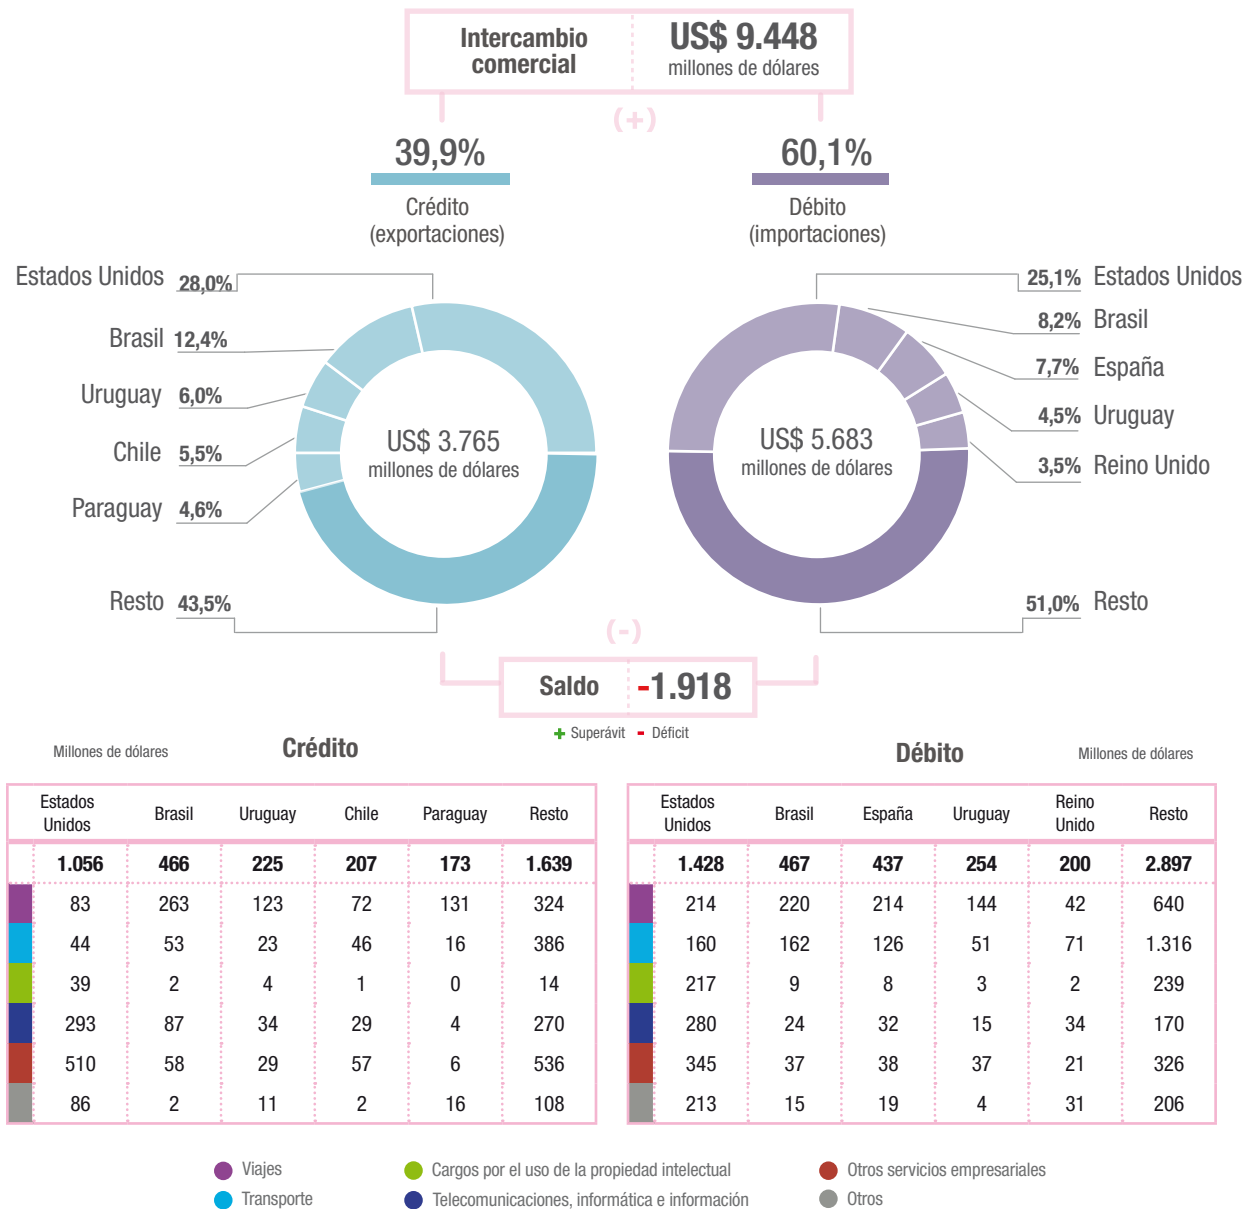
Intercambio comercial | US$ 9.448 millones de dólares

(+)

39,9%
Crédito (exportaciones)

60,1%
Débito (importaciones)

Estados Unidos 28,0%
Brasil 12,4%
Uruguay 6,0%
Chile 5,5%
Paraguay 4,6%
Resto 43,5%

US$ 3.765 millones de dólares

US$ 5.683 millones de dólares

25,1% Estados Unidos
8,2% Brasil
7,7% España
4,5% Uruguay
3,5% Reino Unido
51,0% Resto

(-)

Saldo -1.918

Superávit - Déficit

Millones de dólares

Crédito

| | Estados Unidos | Brasil | Uruguay | Chile | Paraguay | Resto |
|---|---|---|---|---|---|---|
| | 1.056 | 466 | 225 | 207 | 173 | 1.639 |
| | 83 | 263 | 123 | 72 | 131 | 324 |
| | 44 | 53 | 23 | 46 | 16 | 386 |
| | 39 | 2 | 4 | 1 | 0 | 14 |
| | 293 | 87 | 34 | 29 | 4 | 270 |
| | 510 | 58 | 29 | 57 | 6 | 536 |
| | 86 | 2 | 11 | 2 | 16 | 108 |

Débito

Millones de dólares

| | Estados Unidos | Brasil | España | Uruguay | Reino Unido | Resto |
|---|---|---|---|---|---|---|
| | 1.428 | 467 | 437 | 254 | 200 | 2.897 |
| | 214 | 220 | 214 | 144 | 42 | 640 |
| | 160 | 162 | 126 | 51 | 71 | 1.316 |
| | 217 | 9 | 8 | 3 | 2 | 239 |
| | 280 | 24 | 32 | 15 | 34 | 170 |
| | 345 | 37 | 38 | 37 | 21 | 326 |
| | 213 | 15 | 19 | 4 | 31 | 206 |

Viajes
Transporte
Cargos por el uso de la propiedad intelectual
Telecomunicaciones, informática e información
Otros servicios empresariales
Otros